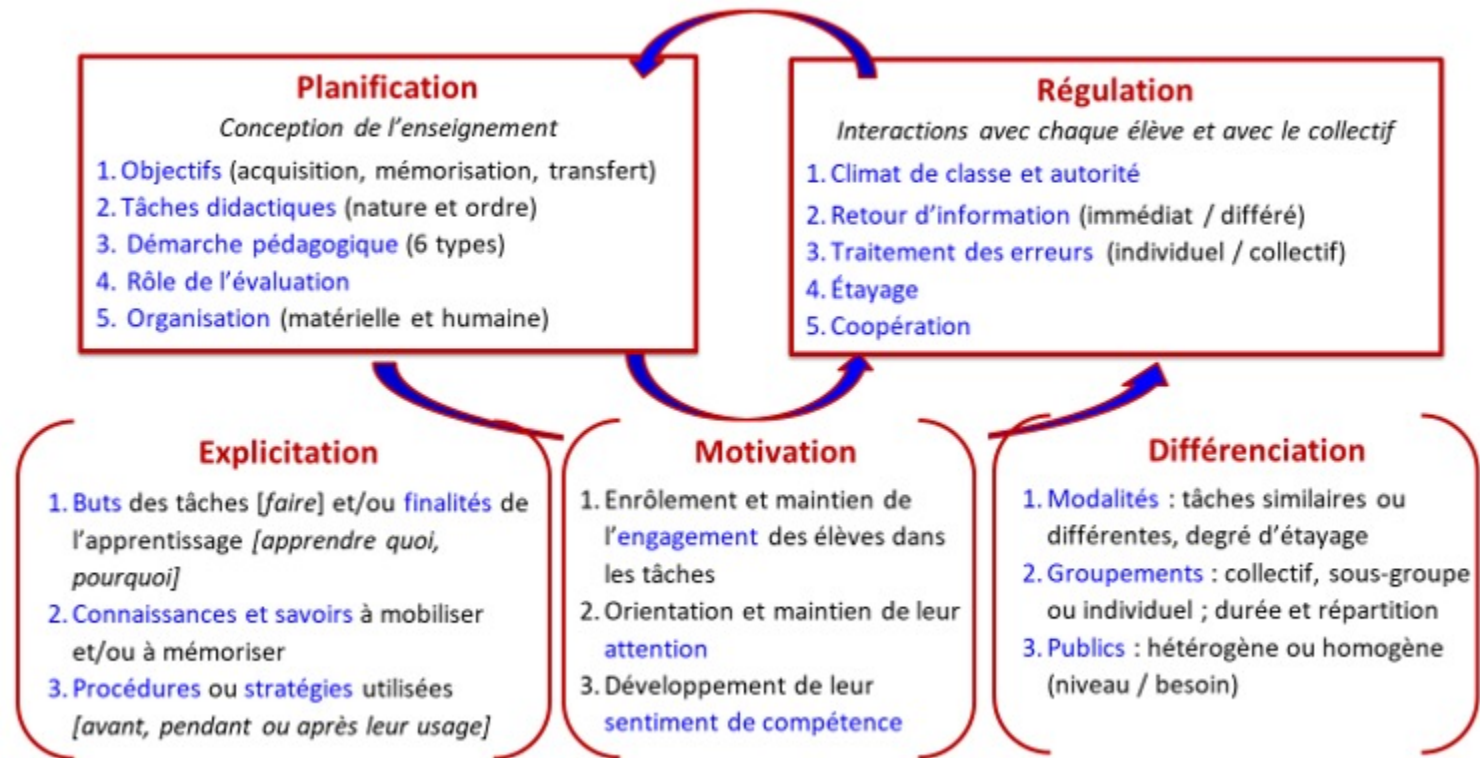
Planification

Conception de l'enseignement

1. Objectifs (acquisition, mémorisation, transfert)
2. Tâches didactiques (nature et ordre)
3. Démarche pédagogique (6 types)
4. Rôle de l'évaluation
5. Organisation (matérielle et humaine)

Régulation

Interactions avec chaque élève et avec le collectif

1. Climat de classe et autorité
2. Retour d'information (immédiat / différé)
3. Traitement des erreurs (individuel / collectif)
4. Étayage
5. Coopération

Explicitation

1. Buts des tâches [faire] et/ou finalités de l'apprentissage [apprendre quoi, pourquoi]
2. Connaissances et savoirs à mobiliser et/ou à mémoriser
3. Procédures ou stratégies utilisées [avant, pendant ou après leur usage]

Motivation

1. Enrôlement et maintien de l'engagement des élèves dans les tâches
2. Orientation et maintien de leur attention
3. Développement de leur sentiment de compétence

Différenciation

1. Modalités : tâches similaires ou différentes, degré d'étayage
2. Groupements : collectif, sous-groupe ou individuel ; durée et répartition
3. Publics : hétérogène ou homogène (niveau / besoin)